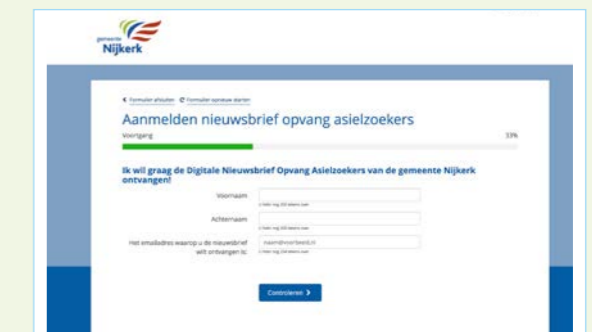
gemeente
Nijkerk

< Formulier afsluiten   Formulier opnieuw starten

Aanmelden nieuwsbrief opvang asielzoekers

Voortgang

33%

Ik wil graag de Digitale Nieuwsbrief Opvang Asielzoekers van de gemeente Nijkerk ontvangen!

Voornaam

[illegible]

Achternaam

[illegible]

Het emailadres waarop u de nieuwsbrief wilt ontvangen is:

naam@voorbeeld.nl

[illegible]

Controleren >